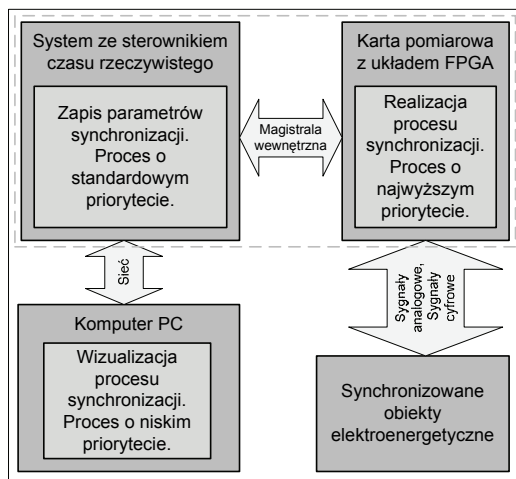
System ze sterownikiem czasu rzeczywistego

Zapis parametrów synchronizacji. Proces o standardowym priorytecie.

Magistrala wewnętrzna

Karta pomiarowa z układem FPGA

Realizacja procesu synchronizacji. Proces o najwyższym priorytecie.

Sieć

Sygnały analogowe, Sygnały cyfrowe

Komputer PC

Wizualizacja procesu synchronizacji. Proces o niskim priorytecie.

Synchronizowane obiekty elektroenergetyczne